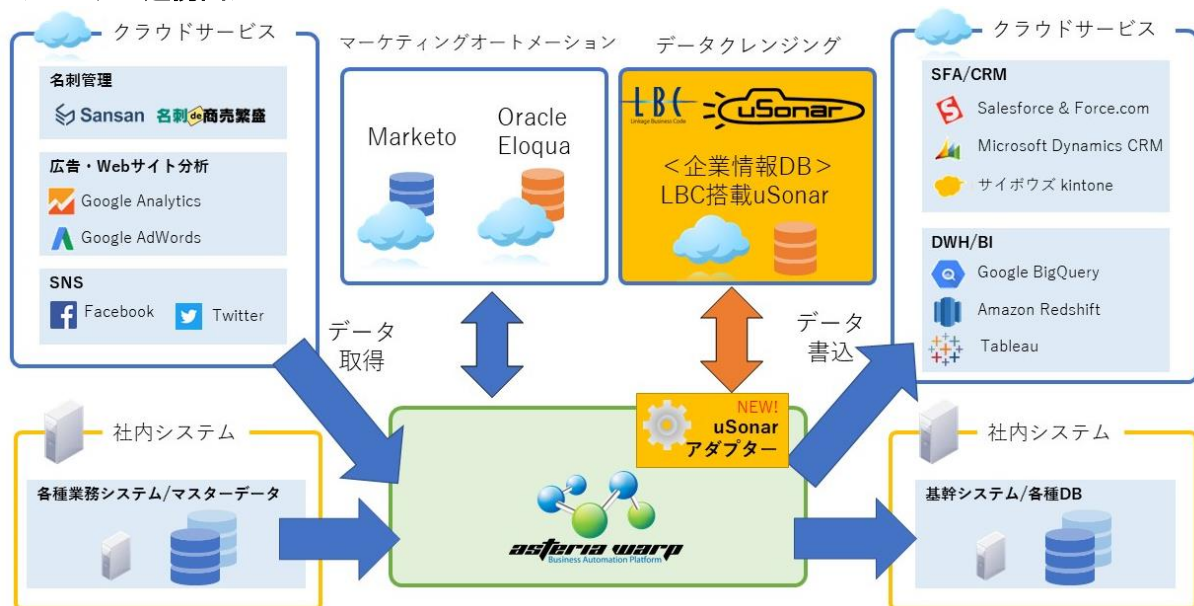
クラウドサービス

名刺管理

Sansan 名刺de商売繁盛

広告・Webサイト分析

Google Analytics

Google AdWords

SNS

Facebook Twitter

マーケティングオートメーション

Marketo

Oracle Eloqua

データクレンジング

LBC Linkage Business Code uSonar

<企業情報DB>
LBC搭載uSonar

クラウドサービス

SFA/CRM

Salesforce & Force.com

Microsoft Dynamics CRM

サイボウズ kintone

DWH/BI

Google BigQuery

Amazon Redshift

Tableau

データ取得

データ書込

社内システム

各種業務システム/マスターデータ

NEW!
uSonar アダプター

asteria warp
Business Automation Platform

社内システム

基幹システム/各種DB